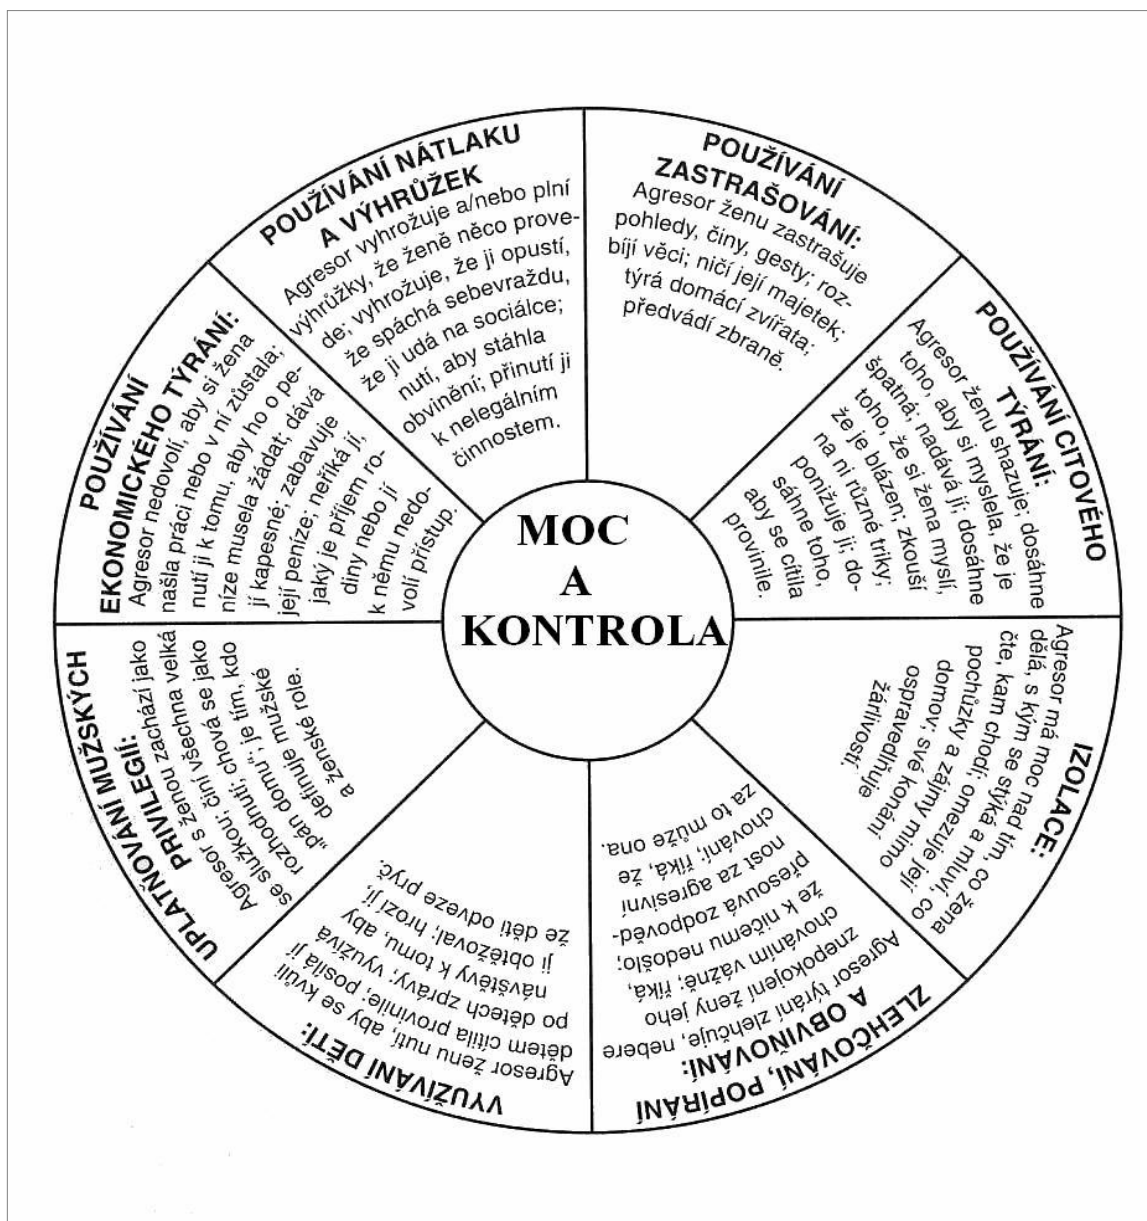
MOC
A
KONTROLA

POUŽÍVÁNÍ NÁTLAKU A VÝHRŮŽEK
Agresor vyhrožuje a/nebo plní výhrůžky, že ženě něco provede; vyhrožuje, že ji opustí, že spáchá sebevraždu, že ji udá na sociálce; nutí, aby stáhla obvinění; přinutí ji k nelegálním činnostem.

POUŽÍVÁNÍ ZASTRAŠOVÁNÍ:
Agresor ženu zastrašuje pohledy, činy, gesty; rozbíjí věci; ničí její majetek; týrá domácí zvířata; předvádí zbraně.

POUŽÍVÁNÍ CITOVÉHO TÝRÁNÍ:
Agresor ženu shazuje; dosáhne toho, aby si myslela, že je špatná; nadává jí; dosáhne toho, že si žena myslí, že je blázen; zkouší na ni různé triky; ponižuje ji; dosáhne toho, aby se cítila provinile.

IZOLACE:
Agresor má moc nad tím, co žena dělá, s kým se stýká a mluví, co čte, kam chodí; omezuje její pochůzky a zájmy mimo domov; své konání ospravedlňuje žárlivostí.

ZLEHČOVÁNÍ, POPÍRÁNÍ A OBVIŇOVÁNÍ:
Agresor týrání zlehčuje, nebere znepokojení ženy jeho chováním vážně; říká, že k ničemu nedošlo; přesouvá zodpovědnost za agresivní chování; říká, že za to může ona.

VYUŽÍVÁNÍ DĚTÍ:
Agresor ženu nutí, aby se kvůli dětem cítila provinile; posílá jí po dětech zprávy; využívá návštěvy k tomu, aby ji obtěžoval; hrozí jí, že děti odveze pryč.

UPLATŇOVÁNÍ MUŽSKÝCH PRIVILEGIÍ:
Agresor s ženou zachází jako se služkou; činí všechna velká rozhodnutí; chová se jako „pán domu"; je tím, kdo definuje mužské a ženské role.

POUŽÍVÁNÍ EKONOMICKÉHO TÝRÁNÍ:
Agresor nedovolí, aby si žena našla práci nebo v ní zůstala; nutí ji k tomu, aby ho o peníze musela žádat; dává jí kapesné; zabavuje její peníze; neříká jí, jaký je příjem rodiny nebo jí k němu nedovolí přístup.